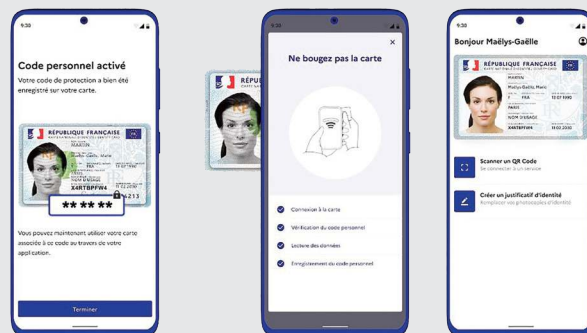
9:30

Code personnel activé

Votre code de protection a bien été enregistré sur votre carte.

RÉPUBLIQUE FRANÇAISE

MARTIN

Maëlys-Gaëlle, Marie

X4RTBPFW4

** ** **

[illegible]213

Vous pouvez maintenant utiliser votre carte associée à ce code au travers de votre application.

Terminer

RÉPUBLIQUE

9:30

Ne bougez pas la carte

×

Connexion à la carte

Vérification du code personnel

Lecture des données

Enregistrement du code personnel

9:30

Bonjour Maëlys-Gaëlle

RÉPUBLIQUE FRANÇAISE

MARTIN

Maëlys-Gaëlle, Marie

F FRA 13 07 1990

PARIS

NON DIFBADE

X4RTBPFW4 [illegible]

Scanner un QR Code

Se connecter à un service

Créer un justificatif d'identité

Remplacer vos photocopies d'identité